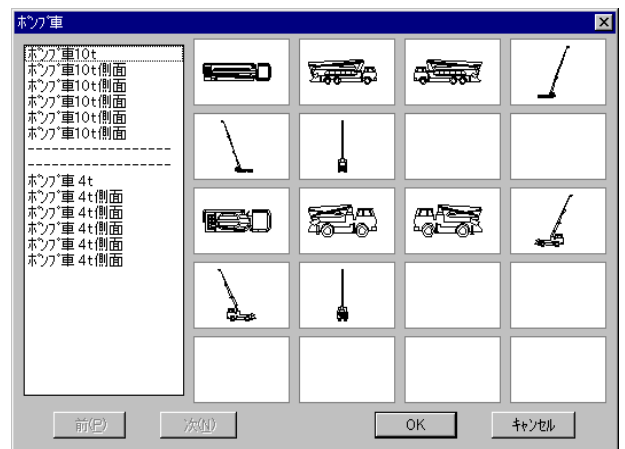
ﾎﾟﾝﾌﾟ車

ﾎﾟﾝﾌﾟ車10t
ﾎﾟﾝﾌﾟ車10t側面
ﾎﾟﾝﾌﾟ車10t側面
ﾎﾟﾝﾌﾟ車10t側面
ﾎﾟﾝﾌﾟ車10t側面
ﾎﾟﾝﾌﾟ車10t側面
-------------------
-------------------
ﾎﾟﾝﾌﾟ車 4t
ﾎﾟﾝﾌﾟ車 4t側面
ﾎﾟﾝﾌﾟ車 4t側面
ﾎﾟﾝﾌﾟ車 4t側面
ﾎﾟﾝﾌﾟ車 4t側面
ﾎﾟﾝﾌﾟ車 4t側面

前(P) 次(N) OK ｷｬﾝｾﾙ